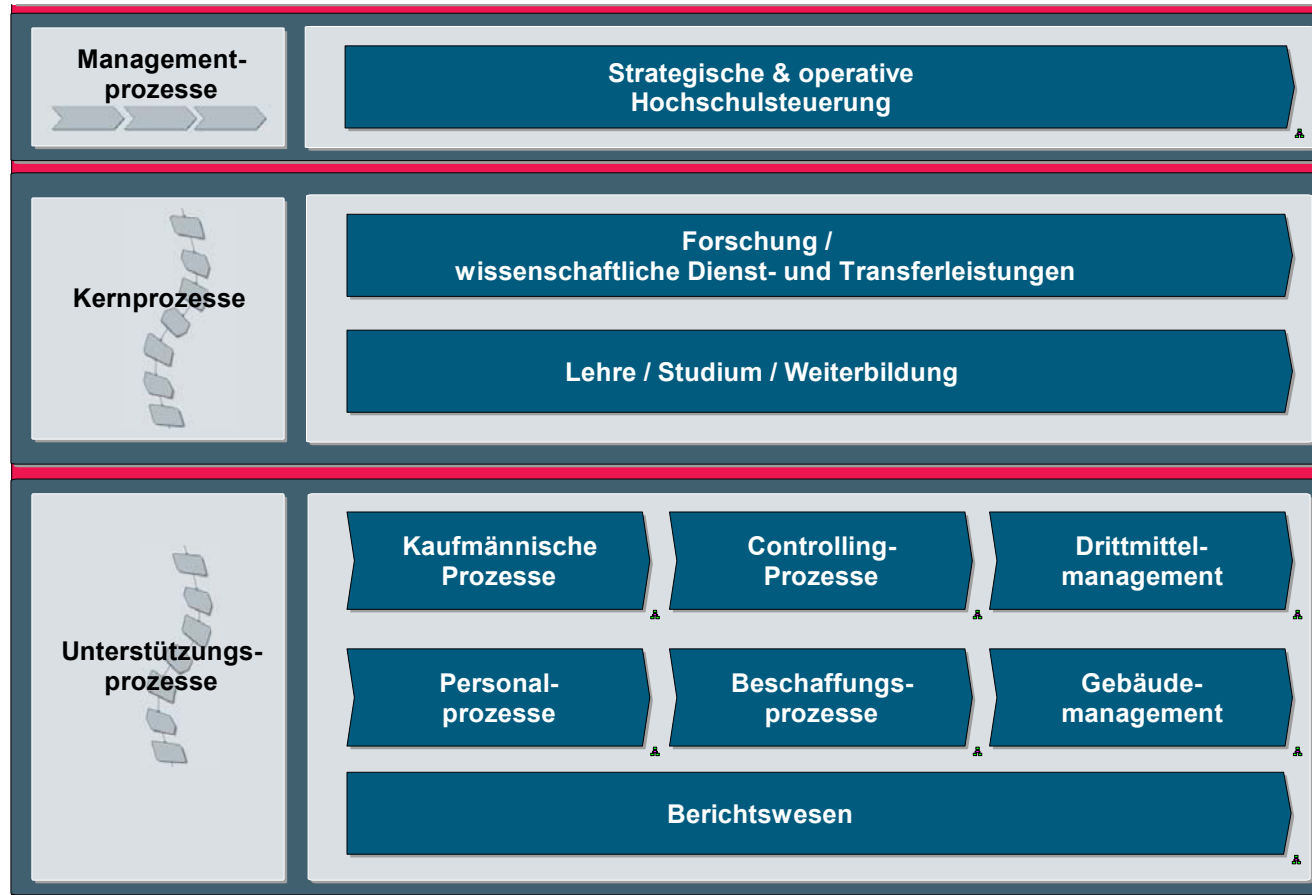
Management-
prozesse

Strategische & operative
Hochschulsteuerung

Kernprozesse

Forschung /
wissenschaftliche Dienst- und Transferleistungen

Lehre / Studium / Weiterbildung

Unterstützungs-
prozesse

Kaufmännische
Prozesse

Controlling-
Prozesse

Drittmittel-
management

Personal-
prozesse

Beschaffungs-
prozesse

Gebäude-
management

Berichtswesen